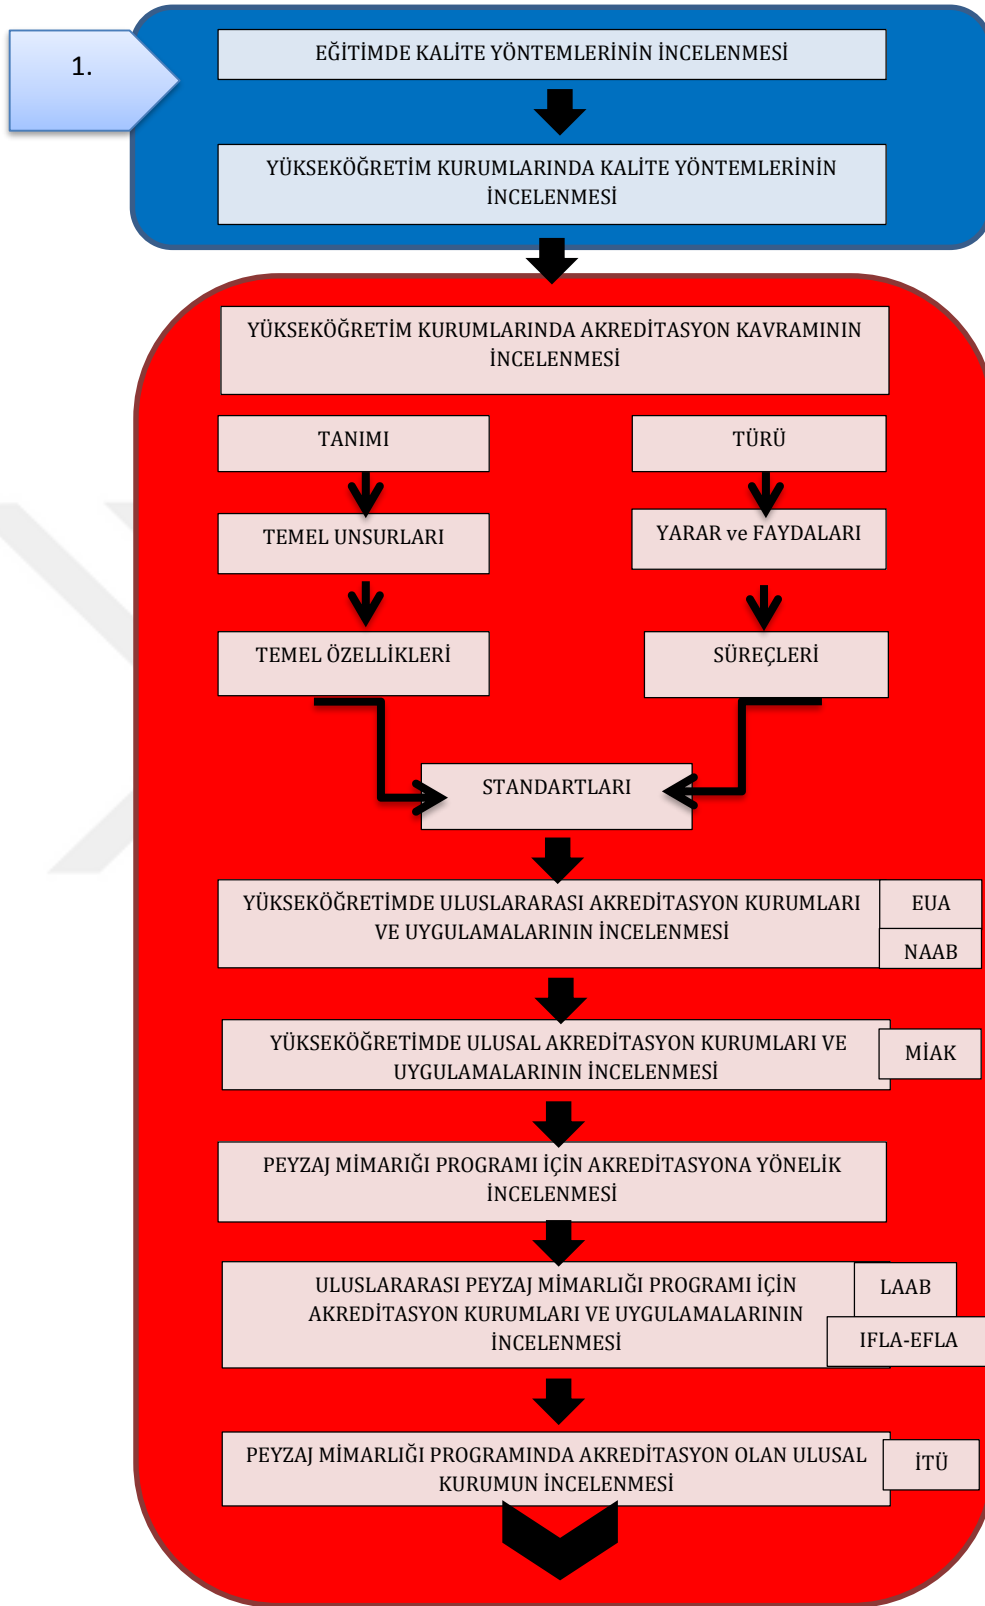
1.

EĞİTİMDE KALİTE YÖNTEMLERİNİN İNCELENMESİ

YÜKSEKÖĞRETİM KURUMLARINDA KALİTE YÖNTEMLERİNİN İNCELENMESİ

YÜKSEKÖĞRETİM KURUMLARINDA AKREDİTASYON KAVRAMININ İNCELENMESİ

TANIMI

TÜRÜ

TEMEL UNSURLARI

YARAR ve FAYDALARI

TEMEL ÖZELLİKLERİ

SÜREÇLERİ

STANDARTLARI

YÜKSEKÖĞRETİMDE ULUSLARARASI AKREDİTASYON KURUMLARI VE UYGULAMALARININ İNCELENMESİ

EUA

NAAB

YÜKSEKÖĞRETİMDE ULUSAL AKREDİTASYON KURUMLARI VE UYGULAMALARININ İNCELENMESİ

MİAK

PEYZAJ MİMARIĞI PROGRAMI İÇİN AKREDİTASYONA YÖNELİK İNCELENMESİ

ULUSLARARASI PEYZAJ MİMARLIĞI PROGRAMI İÇİN AKREDİTASYON KURUMLARI VE UYGULAMALARININ İNCELENMESİ

LAAB

IFLA-EFLA

PEYZAJ MİMARLIĞI PROGRAMINDA AKREDİTASYON OLAN ULUSAL KURUMUN İNCELENMESİ

İTÜ